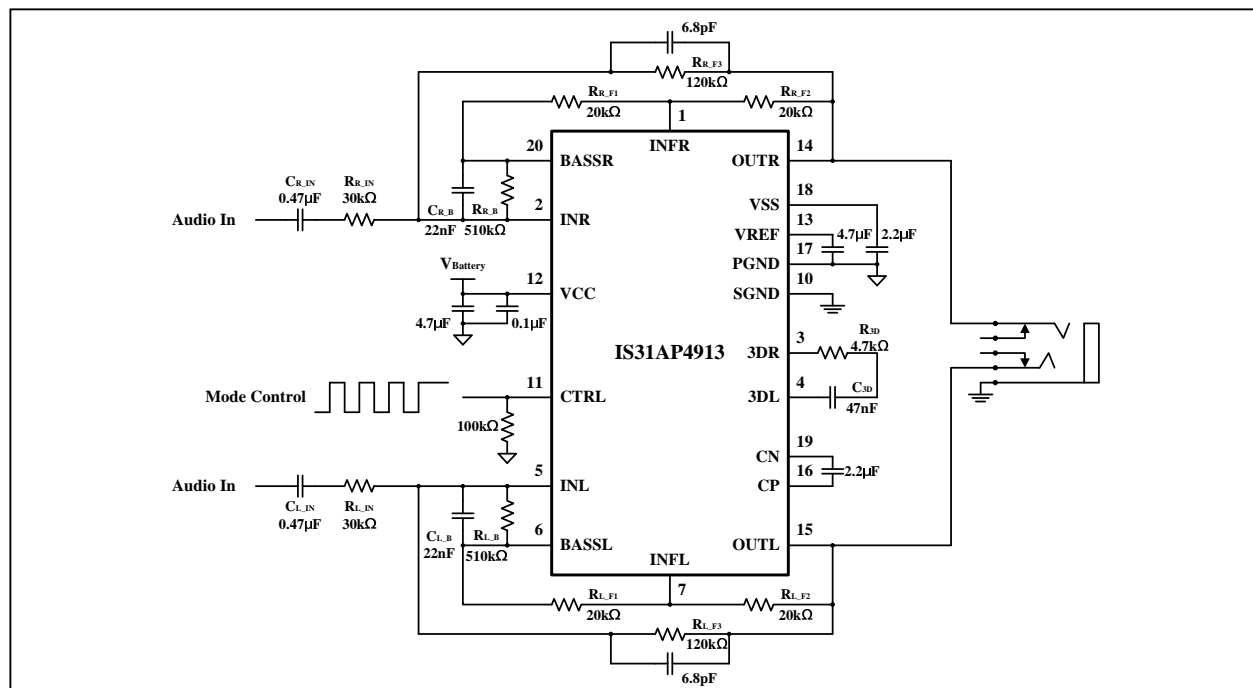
6.8pF
$R_{R\_F3}$
120kΩ
$R_{R\_F1}$
20kΩ
1
$R_{R\_F2}$
20kΩ
INFR
20
BASSR
OUTR
14
$C_{R\_IN}$
0.47μF
$R_{R\_IN}$
30kΩ
18
VSS
Audio In
$C_{R\_B}$
22nF
$R_{R\_B}$
510kΩ
2
INR
13
VREF
4.7μF
2.2μF
17
PGND
$V_{Battery}$
12
VCC
10
SGND
4.7μF
0.1μF
IS31AP4913
3
3DR
$R_{3D}$
4.7kΩ
Mode Control
11
CTRL
4
3DL
$C_{3D}$
47nF
100kΩ
19
CN
16
CP
2.2μF
Audio In
$C_{L\_IN}$
0.47μF
$R_{L\_IN}$
30kΩ
5
INL
$C_{L\_B}$
22nF
$R_{L\_B}$
510kΩ
6
BASSL
INFL
OUTL
15
7
$R_{L\_F1}$
20kΩ
$R_{L\_F2}$
20kΩ
$R_{L\_F3}$
120kΩ
6.8pF